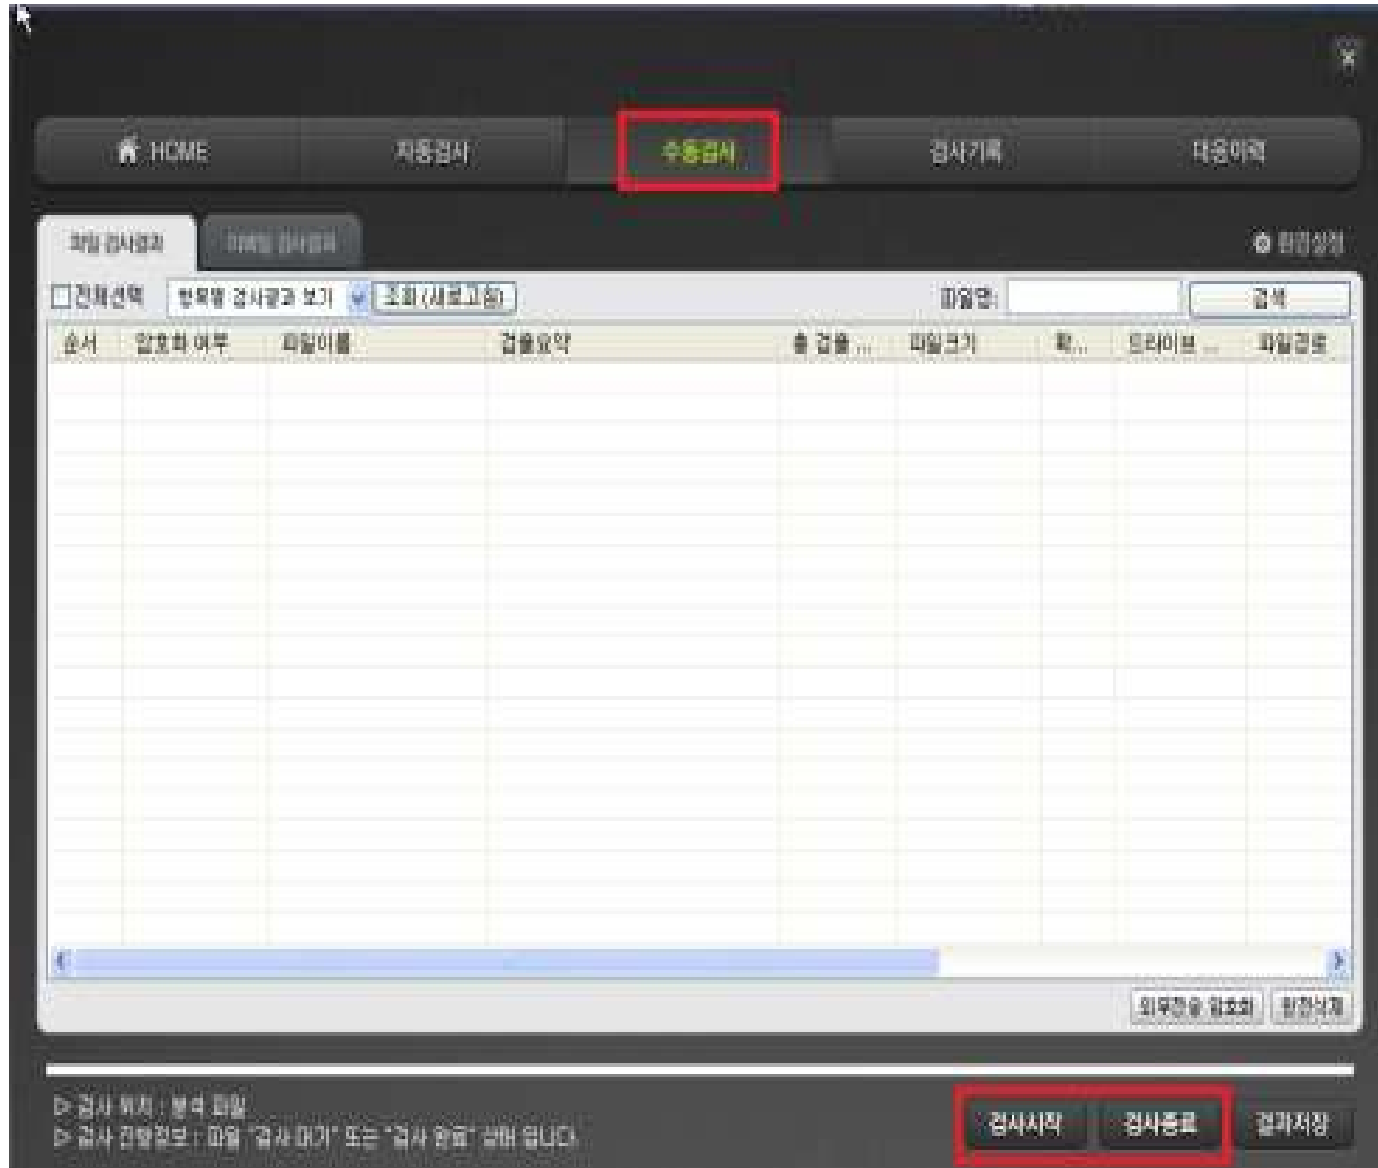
HOME | 자동검사 | 수동검사 | 검사기록 | 대응이력

파일 검사결과 | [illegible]

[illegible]

□전체선택 | 항목별 검사결과 보기 | 조회(새로고침) | 파일명: | 검색

| 순서 | 암호화 여부 | 파일이름 | 검출요약 | 총 검출 ... | 파일크기 | 확... | 드라이브 ... | 파일경로 |
|---|---|---|---|---|---|---|---|---|

외부전송 암호화 | 완전삭제

▷ 검사 위치 : 분석 파일
▷ 검사 진행정보 : 파일 "검사 대기" 또는 "검사 완료" 상태 입니다.

검사시작 | 검사종료 | 결과저장